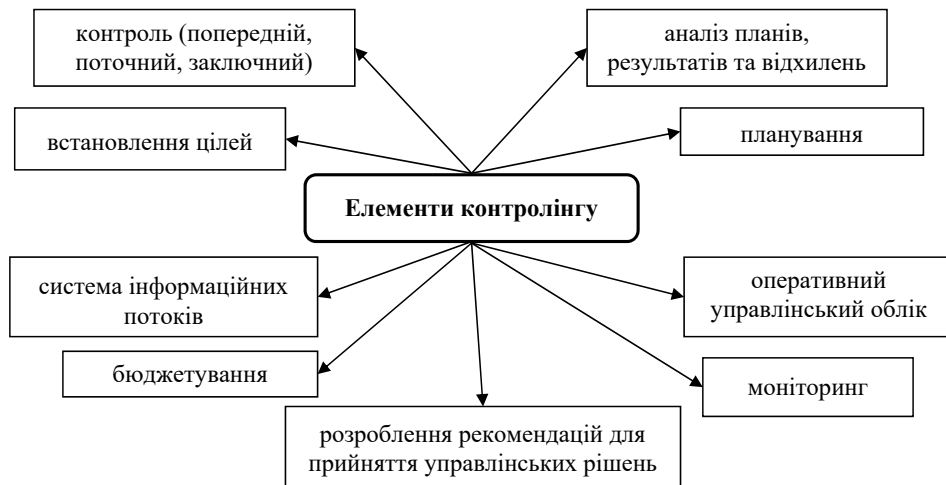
контроль (попередній, поточний, заключний)

аналіз планів, результатів та відхилень

встановлення цілей

планування

Елементи контролінгу

система інформаційних потоків

оперативний управлінський облік

бюджетування

моніторинг

розроблення рекомендацій для прийняття управлінських рішень